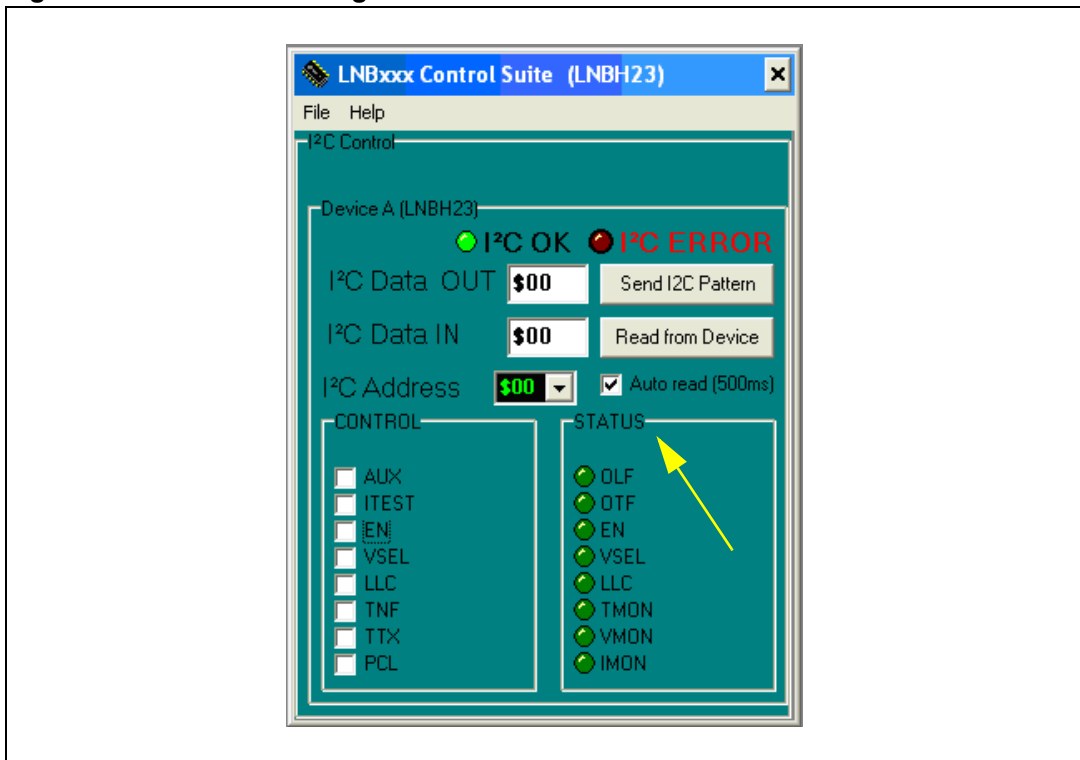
LNBxxx Control Suite (LNBH23)

×

File Help

I²C Control

Device A (LNBH23)

I²C OK I²C ERROR

I²C Data OUT $00 Send I2C Pattern

I²C Data IN $00 Read from Device

I²C Address $00 Auto read (500ms)

CONTROL

AUX
ITEST
EN
VSEL
LLC
TNF
TTX
PCL

STATUS

OLF
OTF
EN
VSEL
LLC
TMON
VMON
IMON